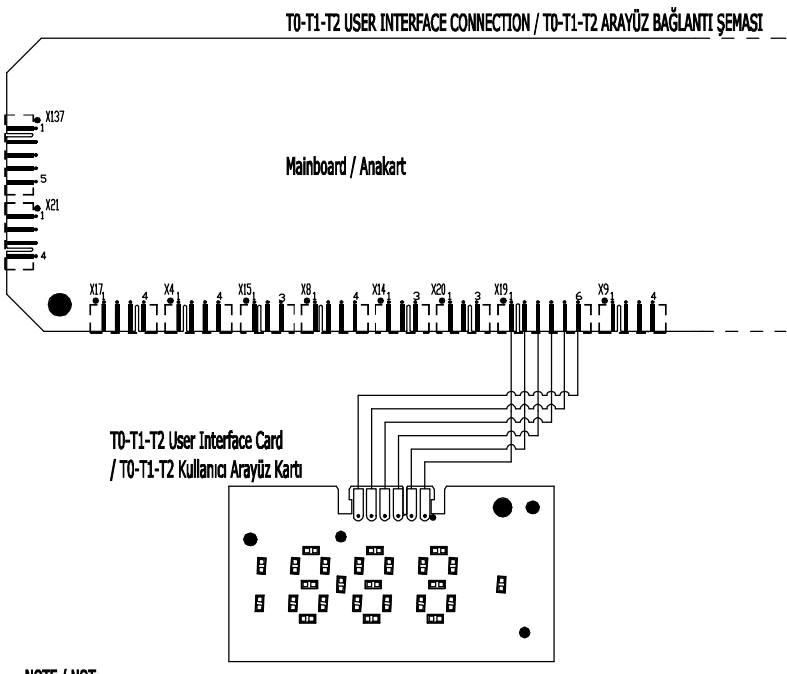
T0-T1-T2 USER INTERFACE CONNECTION / T0-T1-T2 ARAYÜZ BAĞLANTI ŞEMASI

X137
1
5
X21
1
4

Mainboard / Anakart

X17 1 4 X4 1 4 X15 1 3 X8 1 4 X14 1 3 X20 1 3 X19 1 6 X9 1 4

T0-T1-T2 User Interface Card / T0-T1-T2 Kullanıcı Arayüz Kartı

NOTE / NOT: